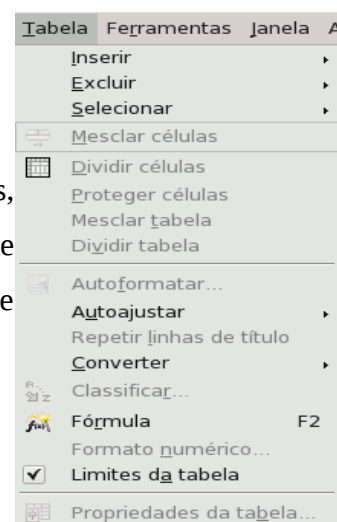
Tabela Ferramentas Janela A

Inserir
Excluir
Selecionar
Mesclar células
Dividir células
Proteger células
Mesclar tabela
Dividir tabela
Autoformatar...
Autoajustar
Repetir linhas de título
Converter
Classificar...
Fórmula F2
Formato numérico...
Limites da tabela
Propriedades da tabela...

s,
e
e